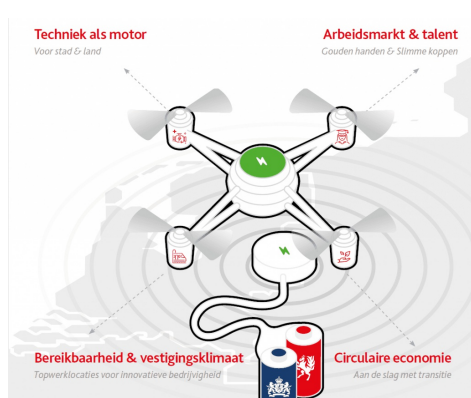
Techniek als motor
Voor stad & land

Arbeidsmarkt & talent
Gouden handen & Slimme koppen

Bereikbaarheid & vestigingsklimaat
Topwerklocaties voor innovatieve bedrijvigheid

Circulaire economie
Aan de slag met transitie